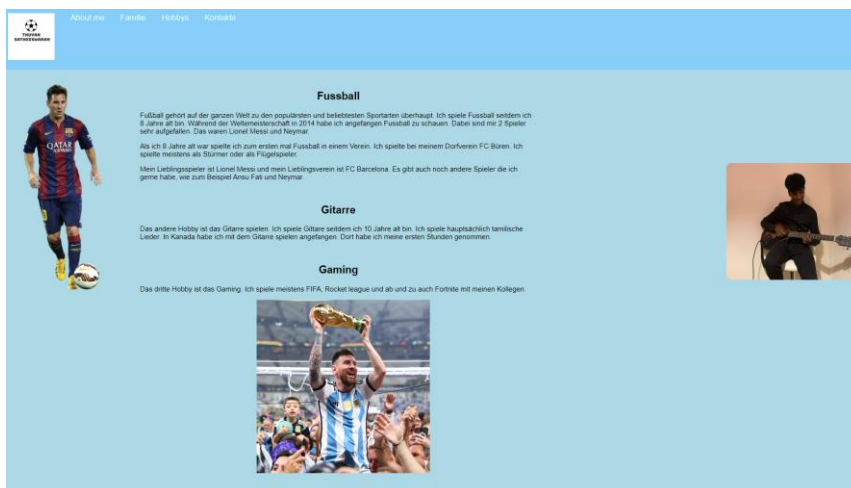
THEVAN SATHEESWARAN

About me Familie Hobbys Kontakte

QATAR

Fussball

Fußball gehört auf der ganzen Welt zu den populärsten und beliebtesten Sportarten überhaupt. Ich spiele Fussball seitdem ich 8 Jahre alt bin. Während der Weltemeisterschaft in 2014 habe ich angefangen Fussball zu schauen. Dabei sind mir 2 Spieler sehr aufgefallen. Das waren Lionel Messi und Neymar.

Als ich 8 Jahre alt war spielte ich zum ersten mal Fussball in einem Verein. Ich spielte bei meinem Dorfverein FC Büren. Ich spielte meistens als Stürmer oder als Flügelspieler.

Mein Lieblingsspieler ist Lionel Messi und mein Lieblingsverein ist FC Barcelona. Es gibt auch noch andere Spieler die ich gerne habe, wie zum Beispiel Ansu Fati und Neymar.

Gitarre

Das andere Hobby ist das Gitarre spielen. Ich spiele Gitarre seitdem ich 10 Jahre alt bin. Ich spiele hauptsächlich tamilische Lieder. In Kanada habe ich mit dem Gitarre spielen angefangen. Dort habe ich meine ersten Stunden genommen.

Gaming

Das dritte Hobby ist das Gaming. Ich spiele meistens FIFA, Rocket league und ab und zu auch Fortnite mit meinen Kollegen.